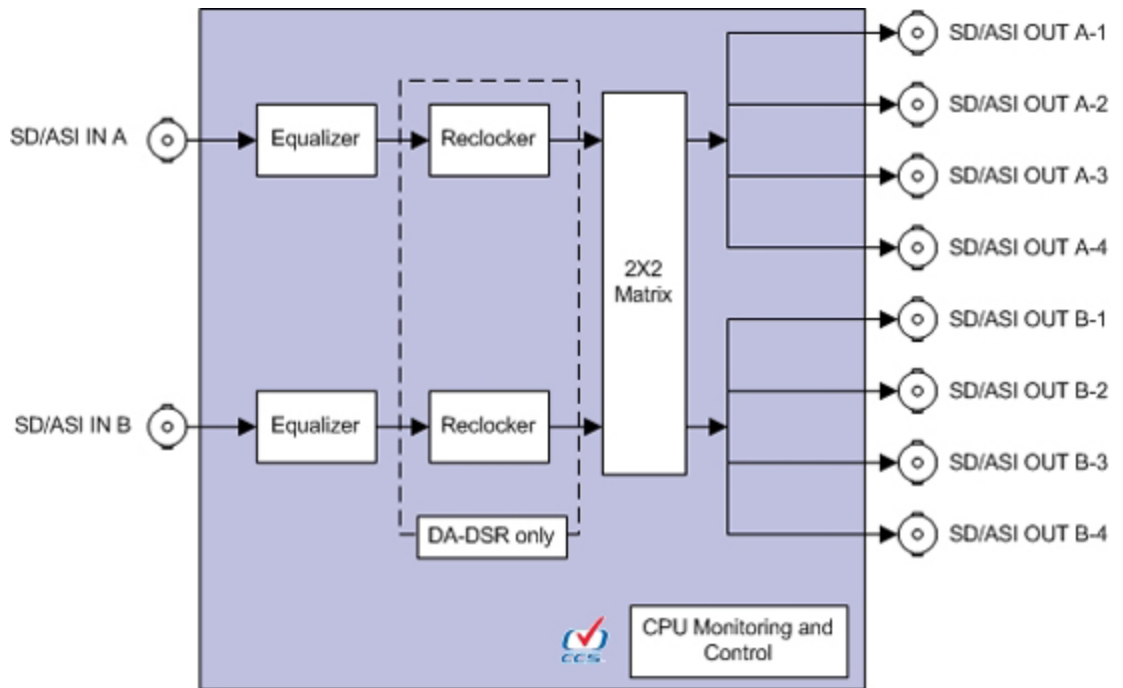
SD/ASI IN A

Equalizer

Reclocker

SD/ASI IN B

Equalizer

Reclocker

DA-DSR only

2X2 Matrix

SD/ASI OUT A-1

SD/ASI OUT A-2

SD/ASI OUT A-3

SD/ASI OUT A-4

SD/ASI OUT B-1

SD/ASI OUT B-2

SD/ASI OUT B-3

SD/ASI OUT B-4

CCS

CPU Monitoring and Control